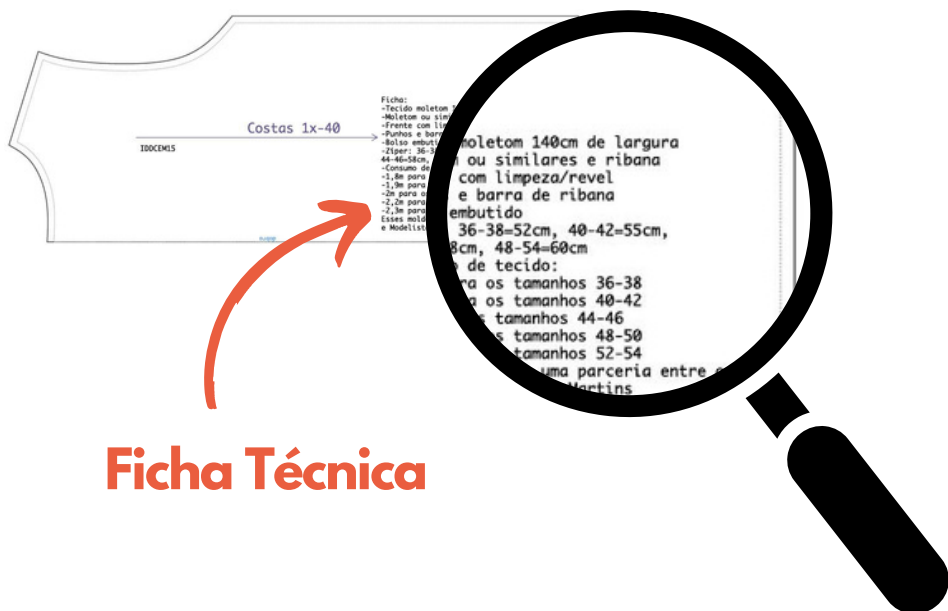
Costas 1x-40

IDDCEM15

Ficha:
-Tecido moletom 1
-Moletom ou simi
-Frente com lim
-Punhos e barr
-Bolso embut
-Zíper: 36-3
44-46=58cm,
-Consumo de
-1,8m para
-1,9m para
-2m para o
-2,2m para
-2,3m para
Esses mold
e Modelist

moletom 140cm de largura
n ou similares e ribana
com limpeza/revel
e barra de ribana
embutido
36-38=52cm, 40-42=55cm,
8cm, 48-54=60cm
o de tecido:
ra os tamanhos 36-38
ra os tamanhos 40-42
s tamanhos 44-46
s tamanhos 48-50
tamanhos 52-54
uma parceria entre
Martins

Ficha Técnica